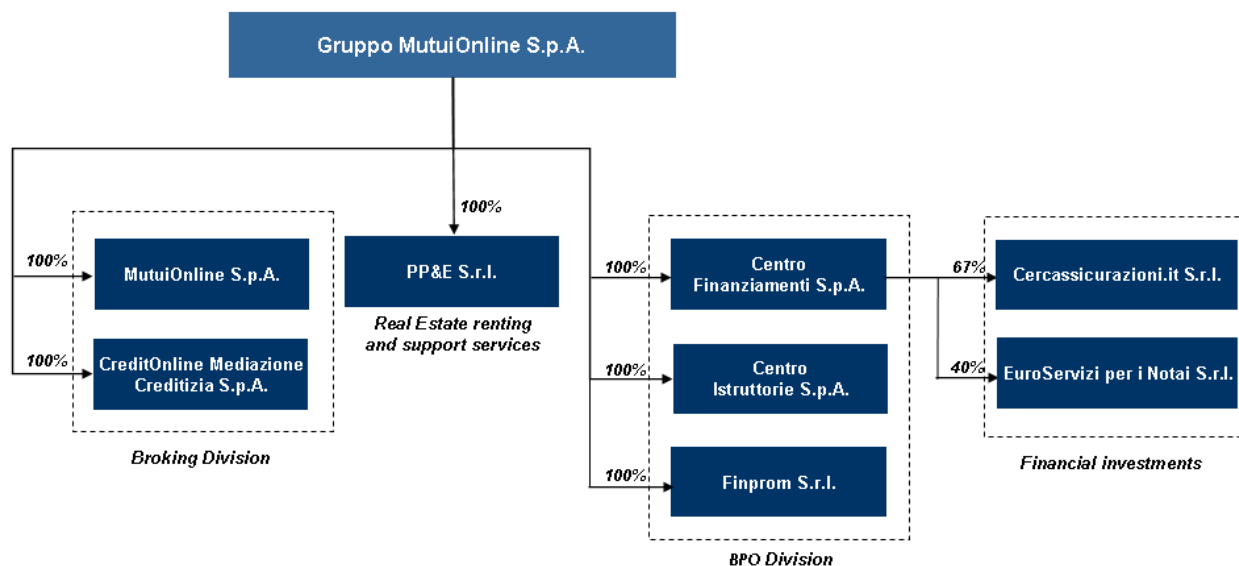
Gruppo MutuiOnline S.p.A.

100%

100%

MutuiOnline S.p.A.

100%

CreditOnline Mediazione Creditizia S.p.A.

Broking Division

PP&E S.r.l.

Real Estate renting and support services

100%

Centro Finanziamenti S.p.A.

100%

Centro Istruttorie S.p.A.

100%

Finprom S.r.l.

BPO Division

67%

Cercassicurazioni.it S.r.l.

40%

EuroServizi per i Notai S.r.l.

Financial investments